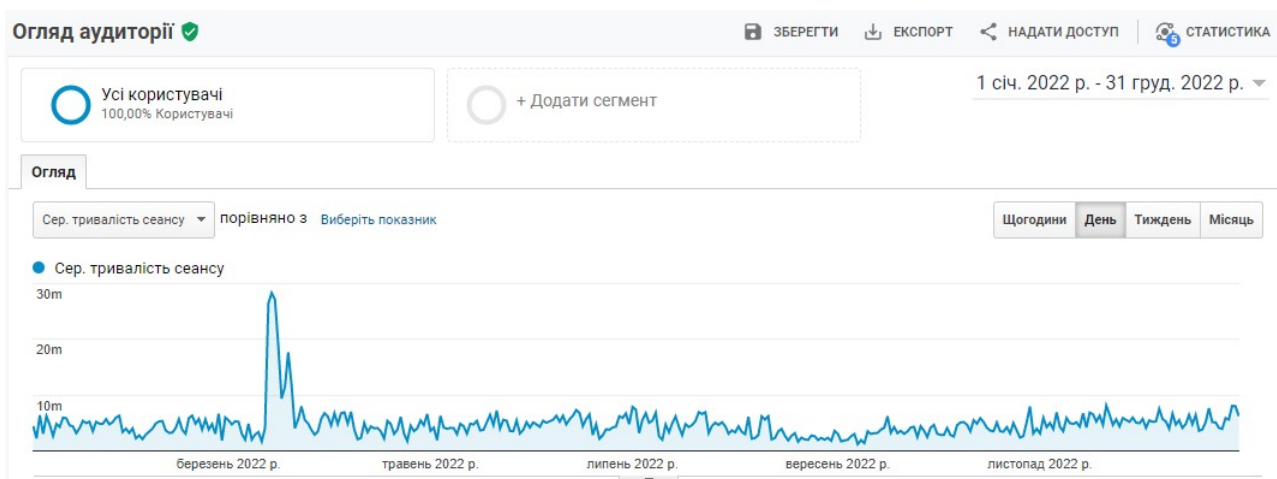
Огляд аудиторії

ЗБЕРЕГТИ ЕКСПОРТ НАДАТИ ДОСТУП 5 СТАТИСТИКА

Усі користувачі
100,00% Користувачі

+ Додати сегмент

1 січ. 2022 р. - 31 груд. 2022 р.

Огляд

Сер. тривалість сеансу порівняно з Виберіть показник

Щогодини День Тиждень Місяць

Сер. тривалість сеансу

30m
20m
10m

березень 2022 р. травень 2022 р. липень 2022 р. вересень 2022 р. листопад 2022 р.